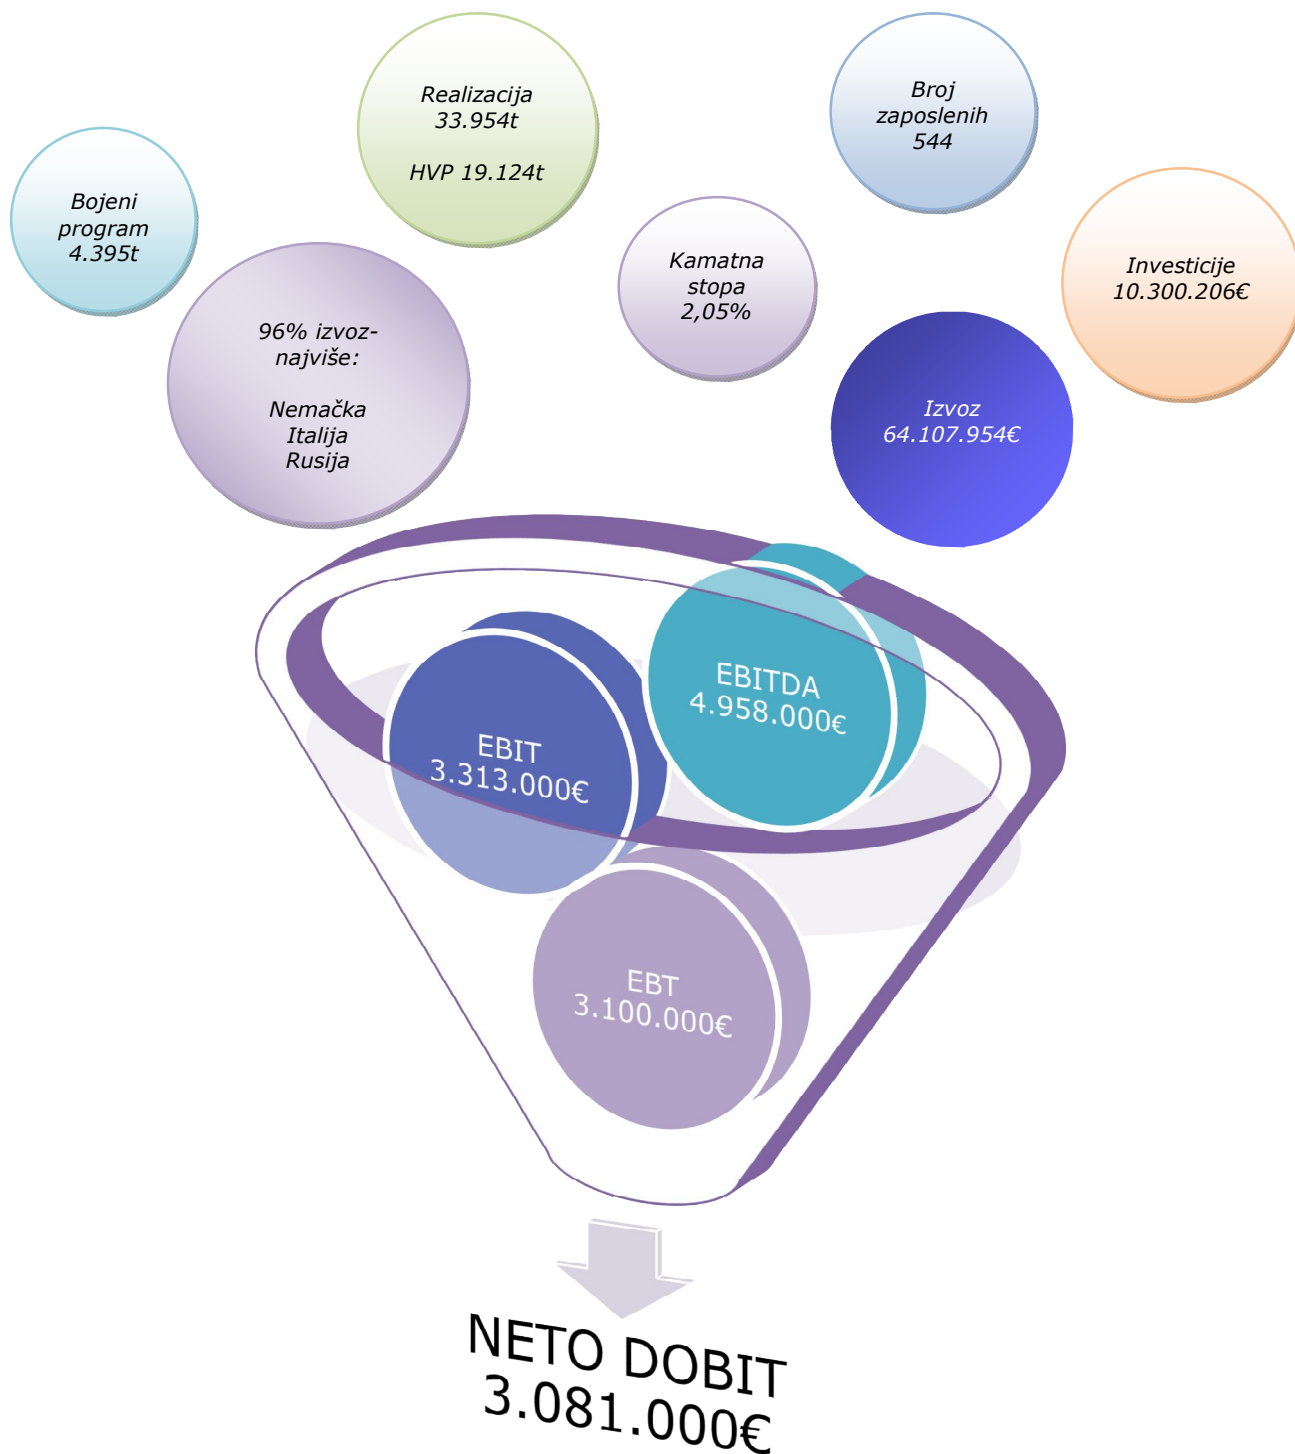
Realizacija
33.954t

HVP 19.124t

Broj
zaposlenih
544

Bojeni
program
4.395t

Kamatna
stopa
2,05%

Investicije
10.300.206€

96% izvoz-
najviše:

Nemačka
Italija
Rusija

Izvoz
64.107.954€

EBITDA
4.958.000€

EBIT
3.313.000€

EBT
3.100.000€

NETO DOBIT
3.081.000€